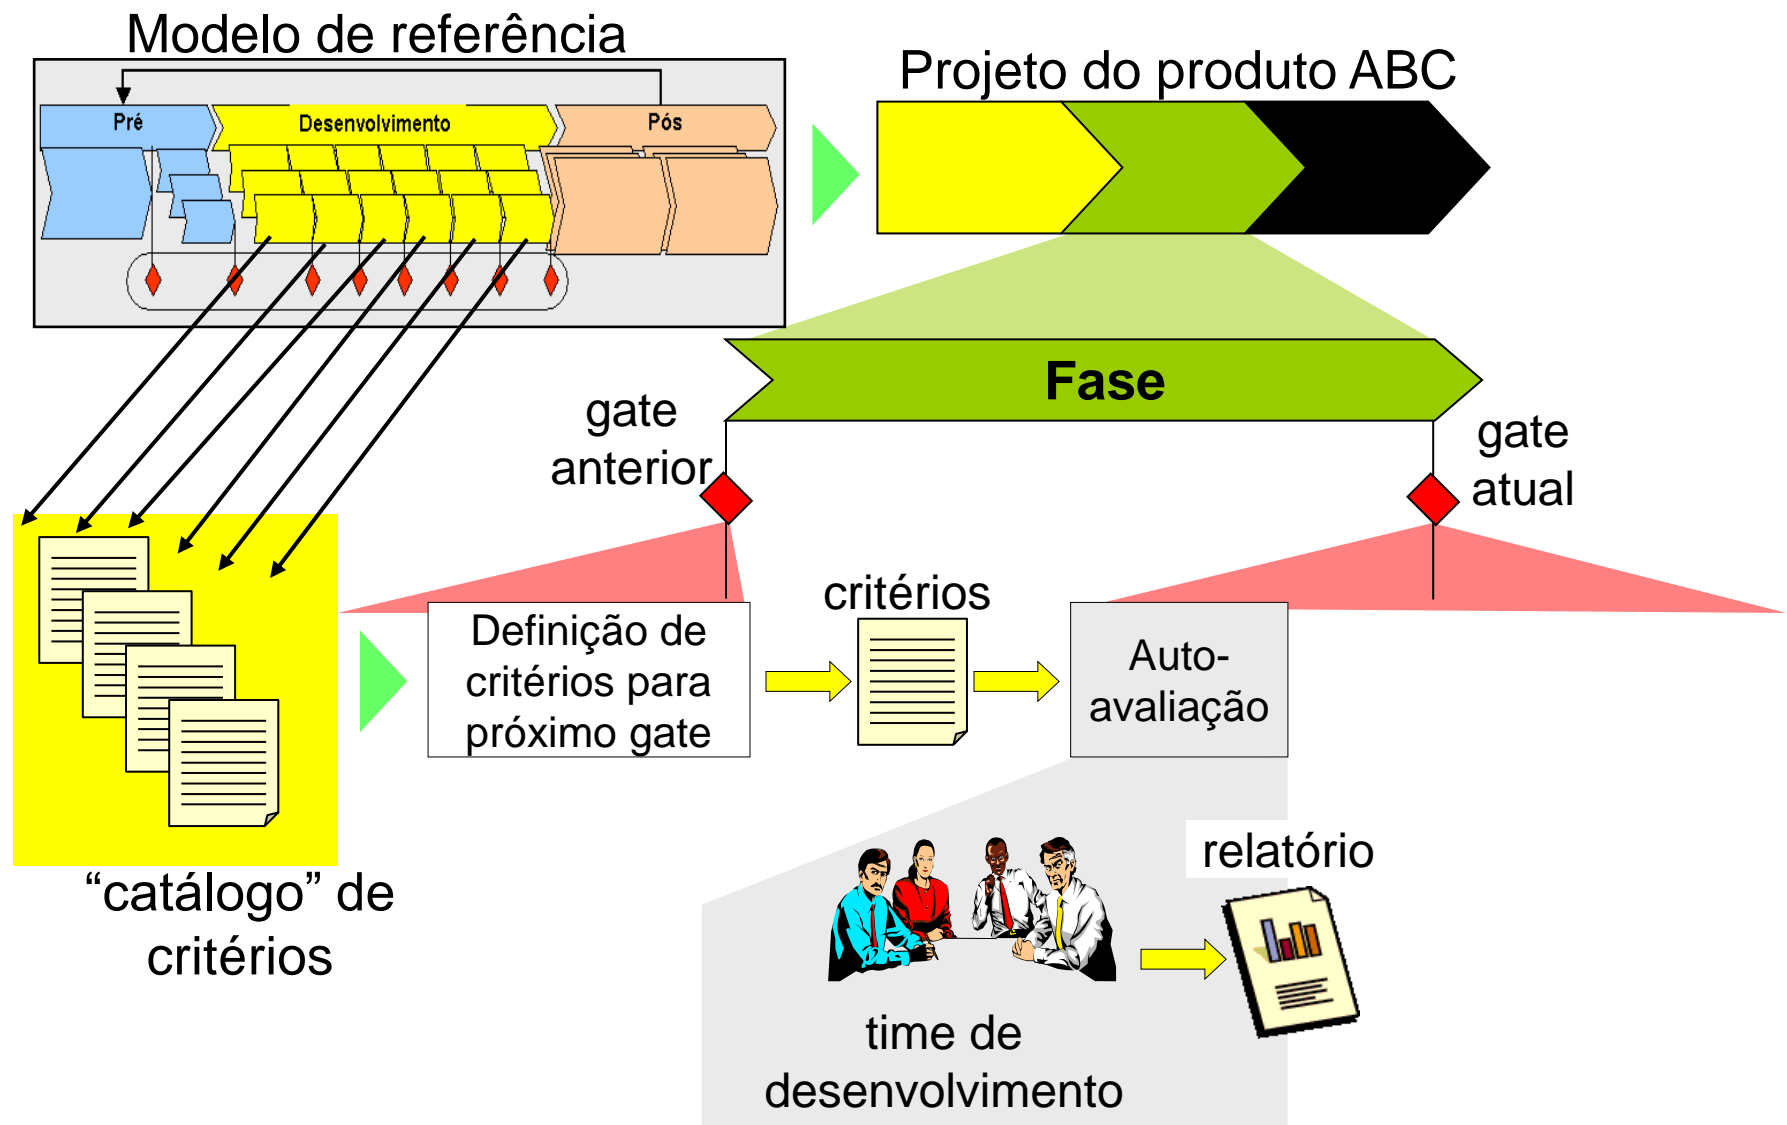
Modelo de referência

Pré

Desenvolvimento

Pós

Projeto do produto ABC

Fase

gate anterior

gate atual

“catálogo” de critérios

Definição de critérios para próximo gate

critérios

Auto-avaliação

relatório

time de desenvolvimento